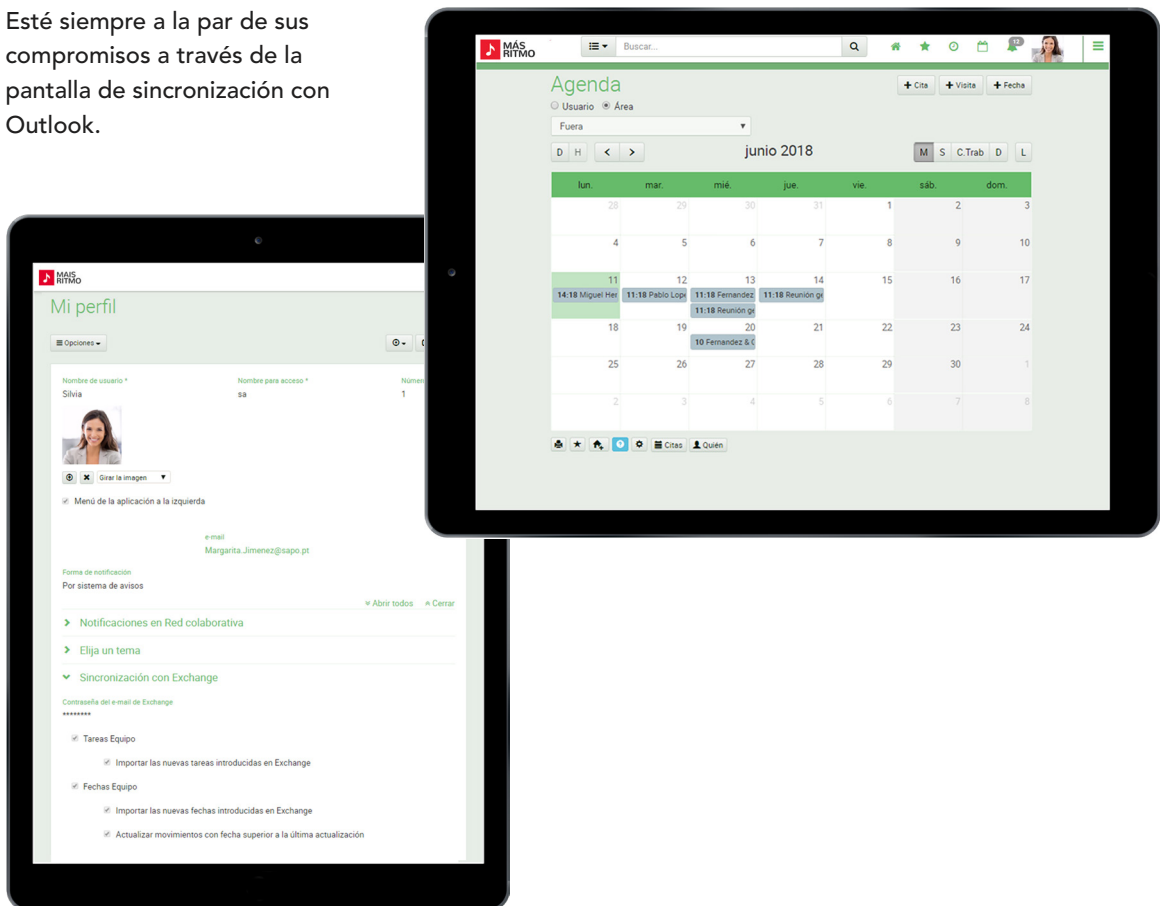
Esté siempre a la par de sus compromisos a través de la pantalla de sincronización con Outlook.

MÁS RITMO

Buscar...

12

Agenda

+ Cita + Visita + Fecha

Usuario Área

Fuera

D H < >

junio 2018

M S C.Trab D L

| lun. | mar. | mié. | jue. | vie. | sáb. | dom. |
|---|---|---|---|---|---|---|
| 28 | 29 | 30 | 31 | 1 | 2 | 3 |
| 4 | 5 | 6 | 7 | 8 | 9 | 10 |
| 11 14:18 Miguel Her | 12 11:18 Pablo Lope | 13 11:18 Fernandez 11:18 Reunión ge | 14 11:18 Reunión ge | 15 | 16 | 17 |
| 18 | 19 | 20 10 Fernandez & C | 21 | 22 | 23 | 24 |
| 25 | 26 | 27 | 28 | 29 | 30 | 1 |
| 2 | 3 | 4 | 5 | 6 | 7 | 8 |

Citas Quién

MAIS RITMO

Mi perfil

Opciones

Nombre de usuario *
Silvia

Nombre para acceso *
sa

Númer
1

Girar la imagen

Menú de la aplicación a la izquierda

e-mail
Margarita.Jimenez@sapo.pt

Forma de notificación
Por sistema de avisos

Abrir todos Cerrar

Notificaciones en Red colaborativa

Elija un tema

Sincronización con Exchange

Contraseña del e-mail de Exchange
********

Tareas Equipo

Importar las nuevas tareas introducidas en Exchange

Fechas Equipo

Importar las nuevas fechas introducidas en Exchange

Actualizar movimientos con fecha superior a la última actualización